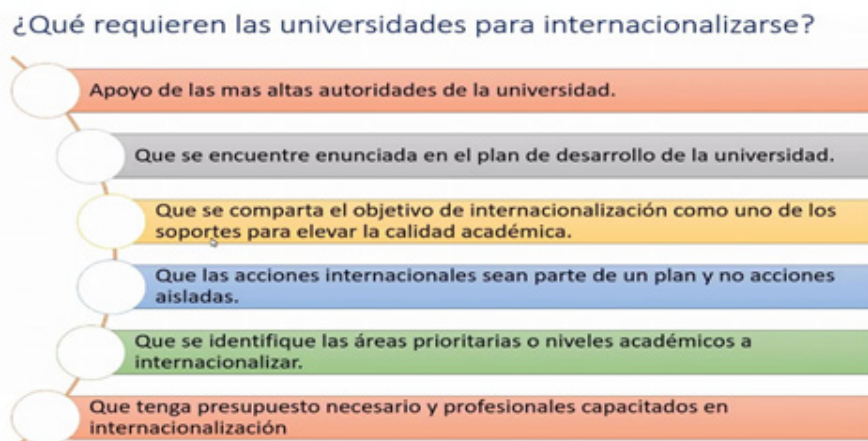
¿Qué requieren las universidades para internacionalizarse?

Apoyo de las mas altas autoridades de la universidad.

Que se encuentre enunciada en el plan de desarrollo de la universidad.

Que se comparta el objetivo de internacionalización como uno de los soportes para elevar la calidad académica.

Que las acciones internacionales sean parte de un plan y no acciones aisladas.

Que se identifique las áreas prioritarias o niveles académicos a internacionalizar.

Que tenga presupuesto necesario y profesionales capacitados en internacionalización